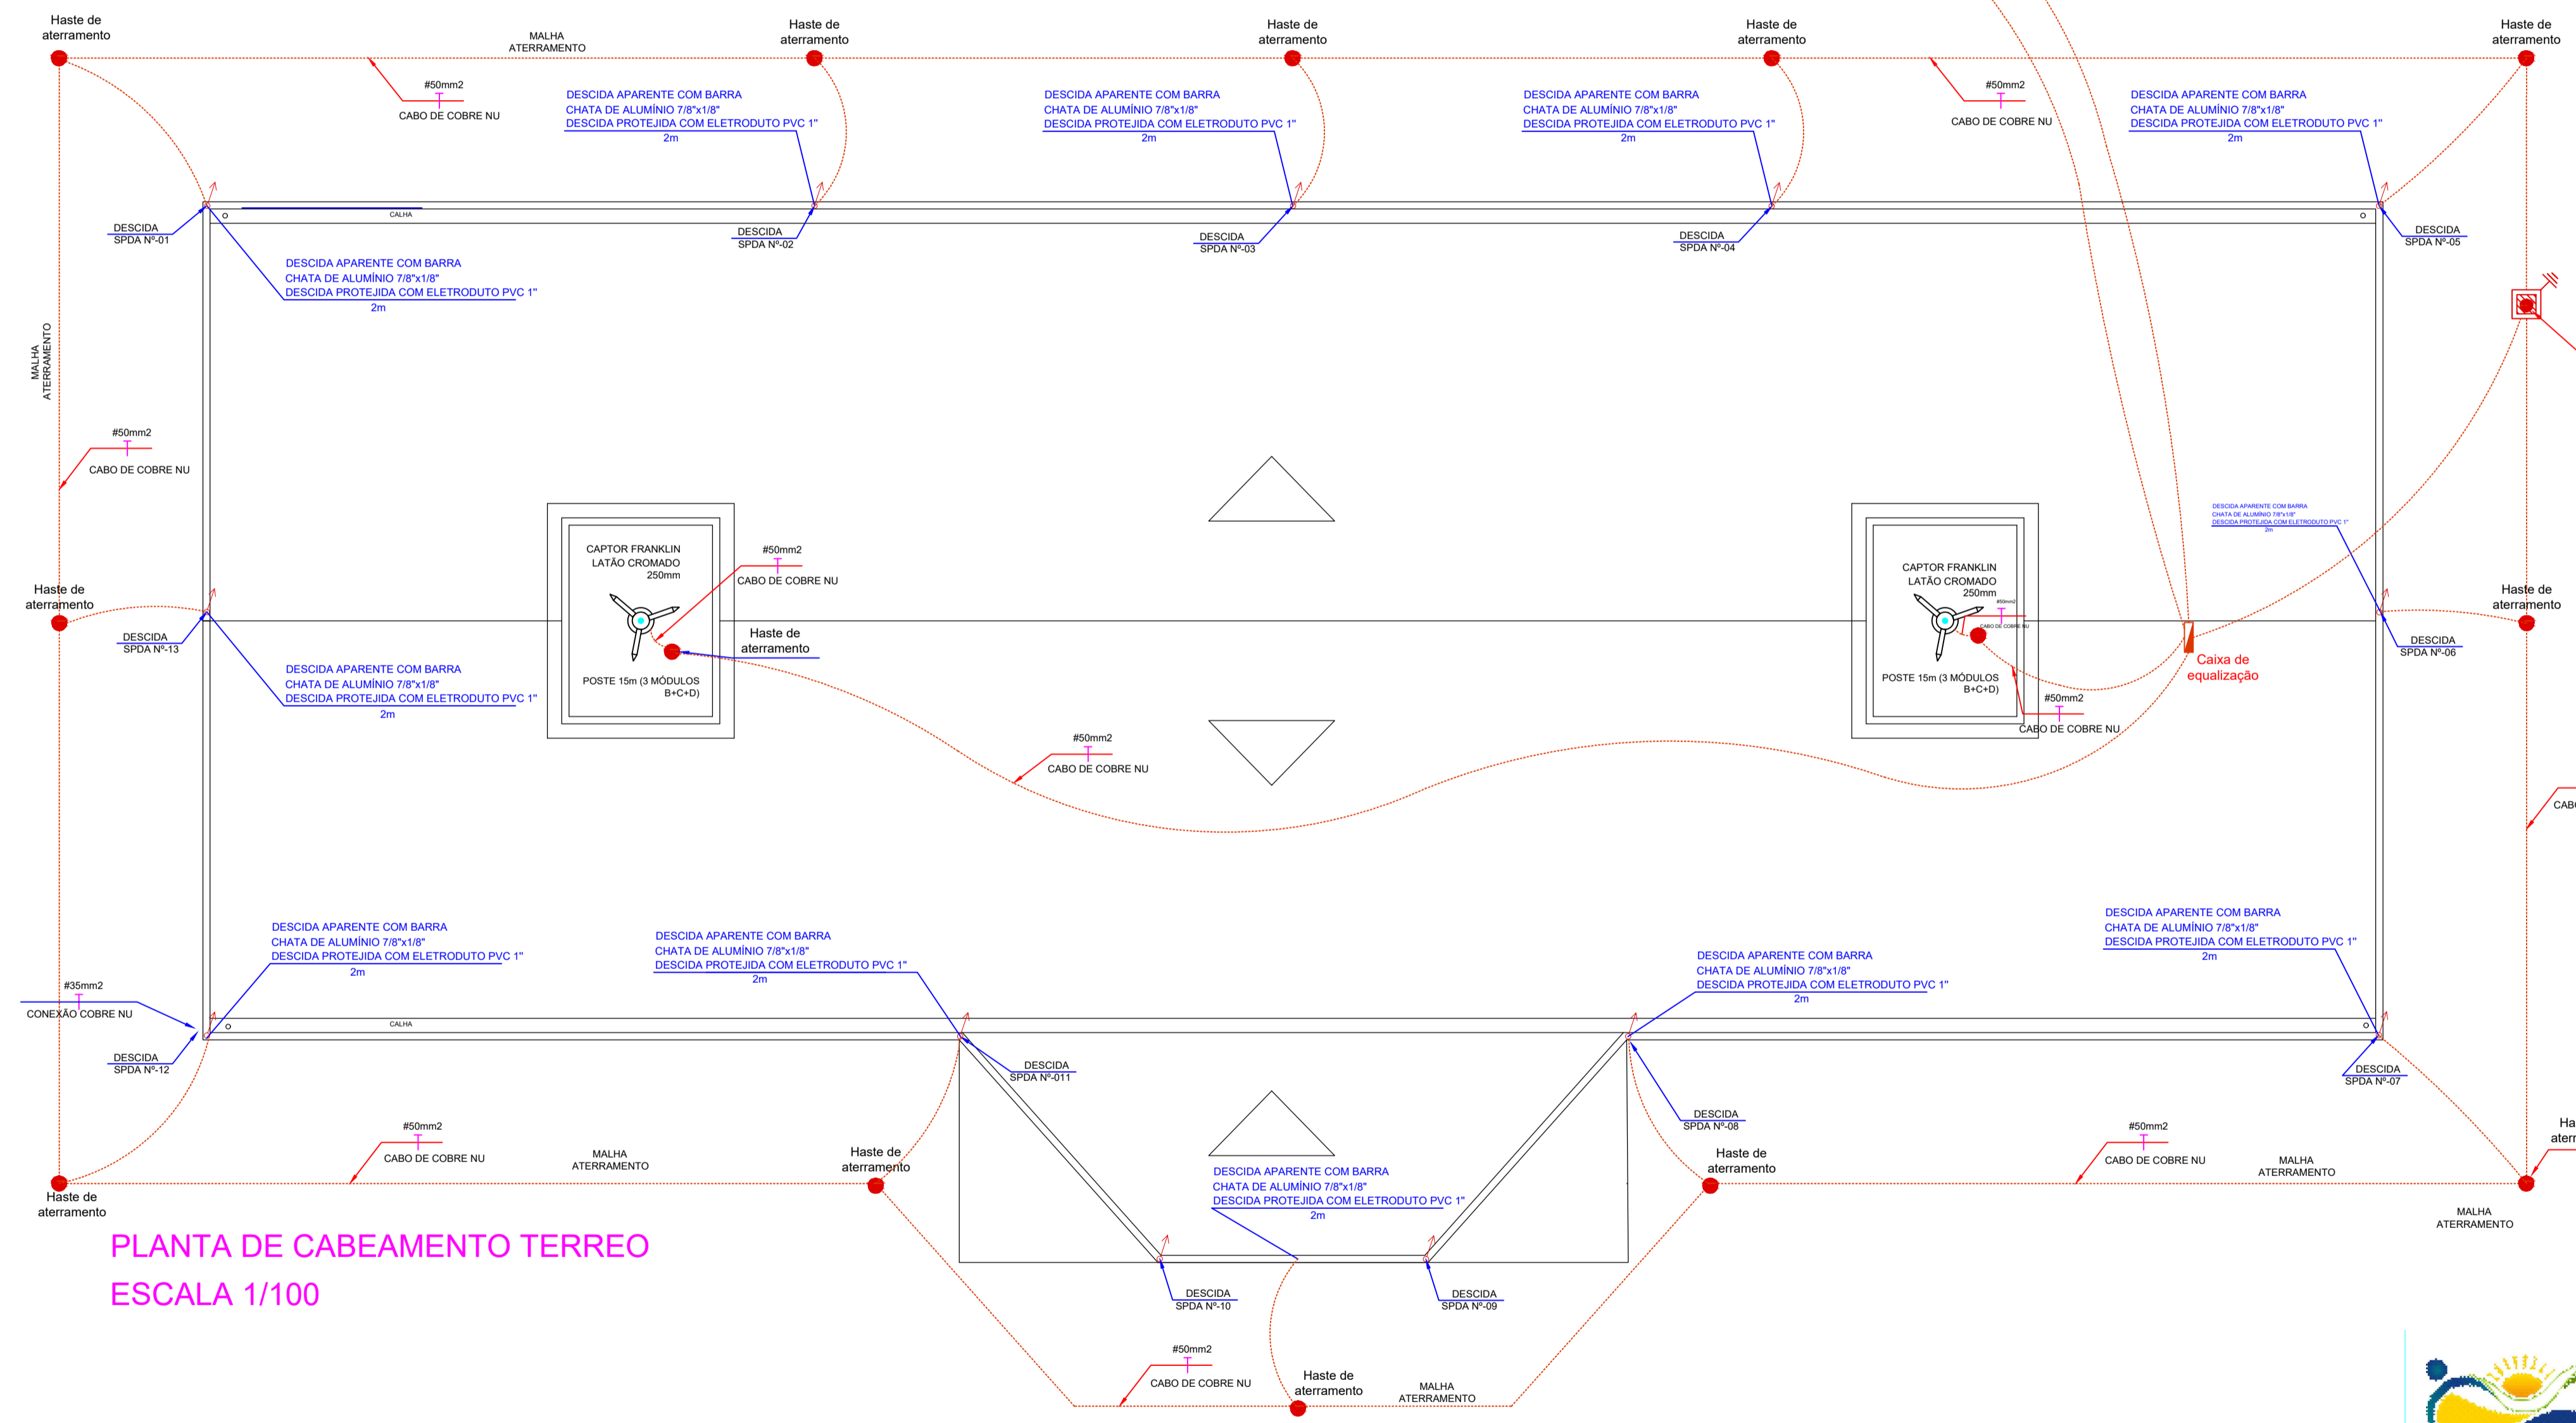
Haste de aterramento

MALHA ATERRAMENTO

Haste de aterramento

Haste de aterramento

Haste de aterramento

Haste de aterramento

#50mm2
CABO DE COBRE NU

DESCIDA APARENTE COM BARRA
CHATA DE ALUMÍNIO 7/8"x1/8"
DESCIDA PROTEJIDA COM ELETRODUTO PVC 1"
2m

DESCIDA APARENTE COM BARRA
CHATA DE ALUMÍNIO 7/8"x1/8"
DESCIDA PROTEJIDA COM ELETRODUTO PVC 1"
2m

DESCIDA APARENTE COM BARRA
CHATA DE ALUMÍNIO 7/8"x1/8"
DESCIDA PROTEJIDA COM ELETRODUTO PVC 1"
2m

#50mm2
CABO DE COBRE NU

DESCIDA APARENTE COM BARRA
CHATA DE ALUMÍNIO 7/8"x1/8"
DESCIDA PROTEJIDA COM ELETRODUTO PVC 1"
2m

CALHA

DESCIDA
SPDA Nº-01

DESCIDA
SPDA Nº-02

DESCIDA
SPDA Nº-03

DESCIDA
SPDA Nº-04

DESCIDA
SPDA Nº-05

DESCIDA APARENTE COM BARRA
CHATA DE ALUMÍNIO 7/8"x1/8"
DESCIDA PROTEJIDA COM ELETRODUTO PVC 1"
2m

MALHA ATERRAMENTO

#50mm2
CABO DE COBRE NU

DESCIDA APARENTE COM BARRA
CHATA DE ALUMÍNIO 7/8"x1/8"
DESCIDA PROTEJIDA COM ELETRODUTO PVC 1"
2m

CAPTOR FRANKLIN
LATÃO CROMADO
250mm

#50mm2
CABO DE COBRE NU

Haste de aterramento

POSTE 15m (3 MÓDULOS B+C+D)

CAPTOR FRANKLIN
LATÃO CROMADO
250mm

#50mm2
CABO DE COBRE NU

POSTE 15m (3 MÓDULOS B+C+D)

Haste de aterramento

Haste de aterramento

DESCIDA
SPDA Nº-13

DESCIDA
SPDA Nº-06

Caixa de equalização

#50mm2
CABO DE COBRE NU

DESCIDA APARENTE COM BARRA
CHATA DE ALUMÍNIO 7/8"x1/8"
DESCIDA PROTEJIDA COM ELETRODUTO PVC 1"
2m

#50mm2
CABO DE COBRE NU

CABO

DESCIDA APARENTE COM BARRA
CHATA DE ALUMÍNIO 7/8"x1/8"
DESCIDA PROTEJIDA COM ELETRODUTO PVC 1"
2m

DESCIDA APARENTE COM BARRA
CHATA DE ALUMÍNIO 7/8"x1/8"
DESCIDA PROTEJIDA COM ELETRODUTO PVC 1"
2m

DESCIDA APARENTE COM BARRA
CHATA DE ALUMÍNIO 7/8"x1/8"
DESCIDA PROTEJIDA COM ELETRODUTO PVC 1"
2m

DESCIDA APARENTE COM BARRA
CHATA DE ALUMÍNIO 7/8"x1/8"
DESCIDA PROTEJIDA COM ELETRODUTO PVC 1"
2m

#35mm2
CONEXÃO COBRE NU

CALHA

DESCIDA
SPDA Nº-12

DESCIDA
SPDA Nº-011

DESCIDA
SPDA Nº-08

DESCIDA
SPDA Nº-07

#50mm2
CABO DE COBRE NU

MALHA ATERRAMENTO

Haste de aterramento

Haste de aterramento

#50mm2
CABO DE COBRE NU

MALHA ATERRAMENTO

Ha aterr

Haste de aterramento

DESCIDA APARENTE COM BARRA
CHATA DE ALUMÍNIO 7/8"x1/8"
DESCIDA PROTEJIDA COM ELETRODUTO PVC 1"
2m

MALHA ATERRAMENTO

PLANTA DE CABEAMENTO TERREO
ESCALA 1/100

DESCIDA
SPDA Nº-10

DESCIDA
SPDA Nº-09

#50mm2
CABO DE COBRE NU

Haste de aterramento

MALHA ATERRAMENTO